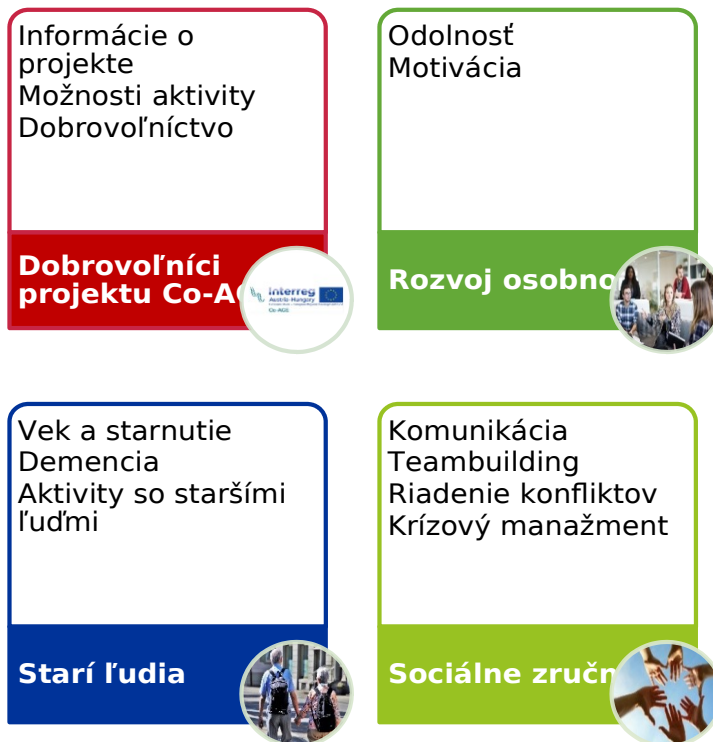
Informácie o projekte
Možnosti aktivity
Dobrovoľníctvo

Dobrovoľníci projektu Co-A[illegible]

Interreg
Austria-Hungary
Co-AGE

Odolnosť
Motivácia

Rozvoj osobno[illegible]

Vek a starnutie
Demencia
Aktivity so staršími ľuďmi

Starí ľudia

Komunikácia
Teambuilding
Riadenie konfliktov
Krízový manažment

Sociálne zručn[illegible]